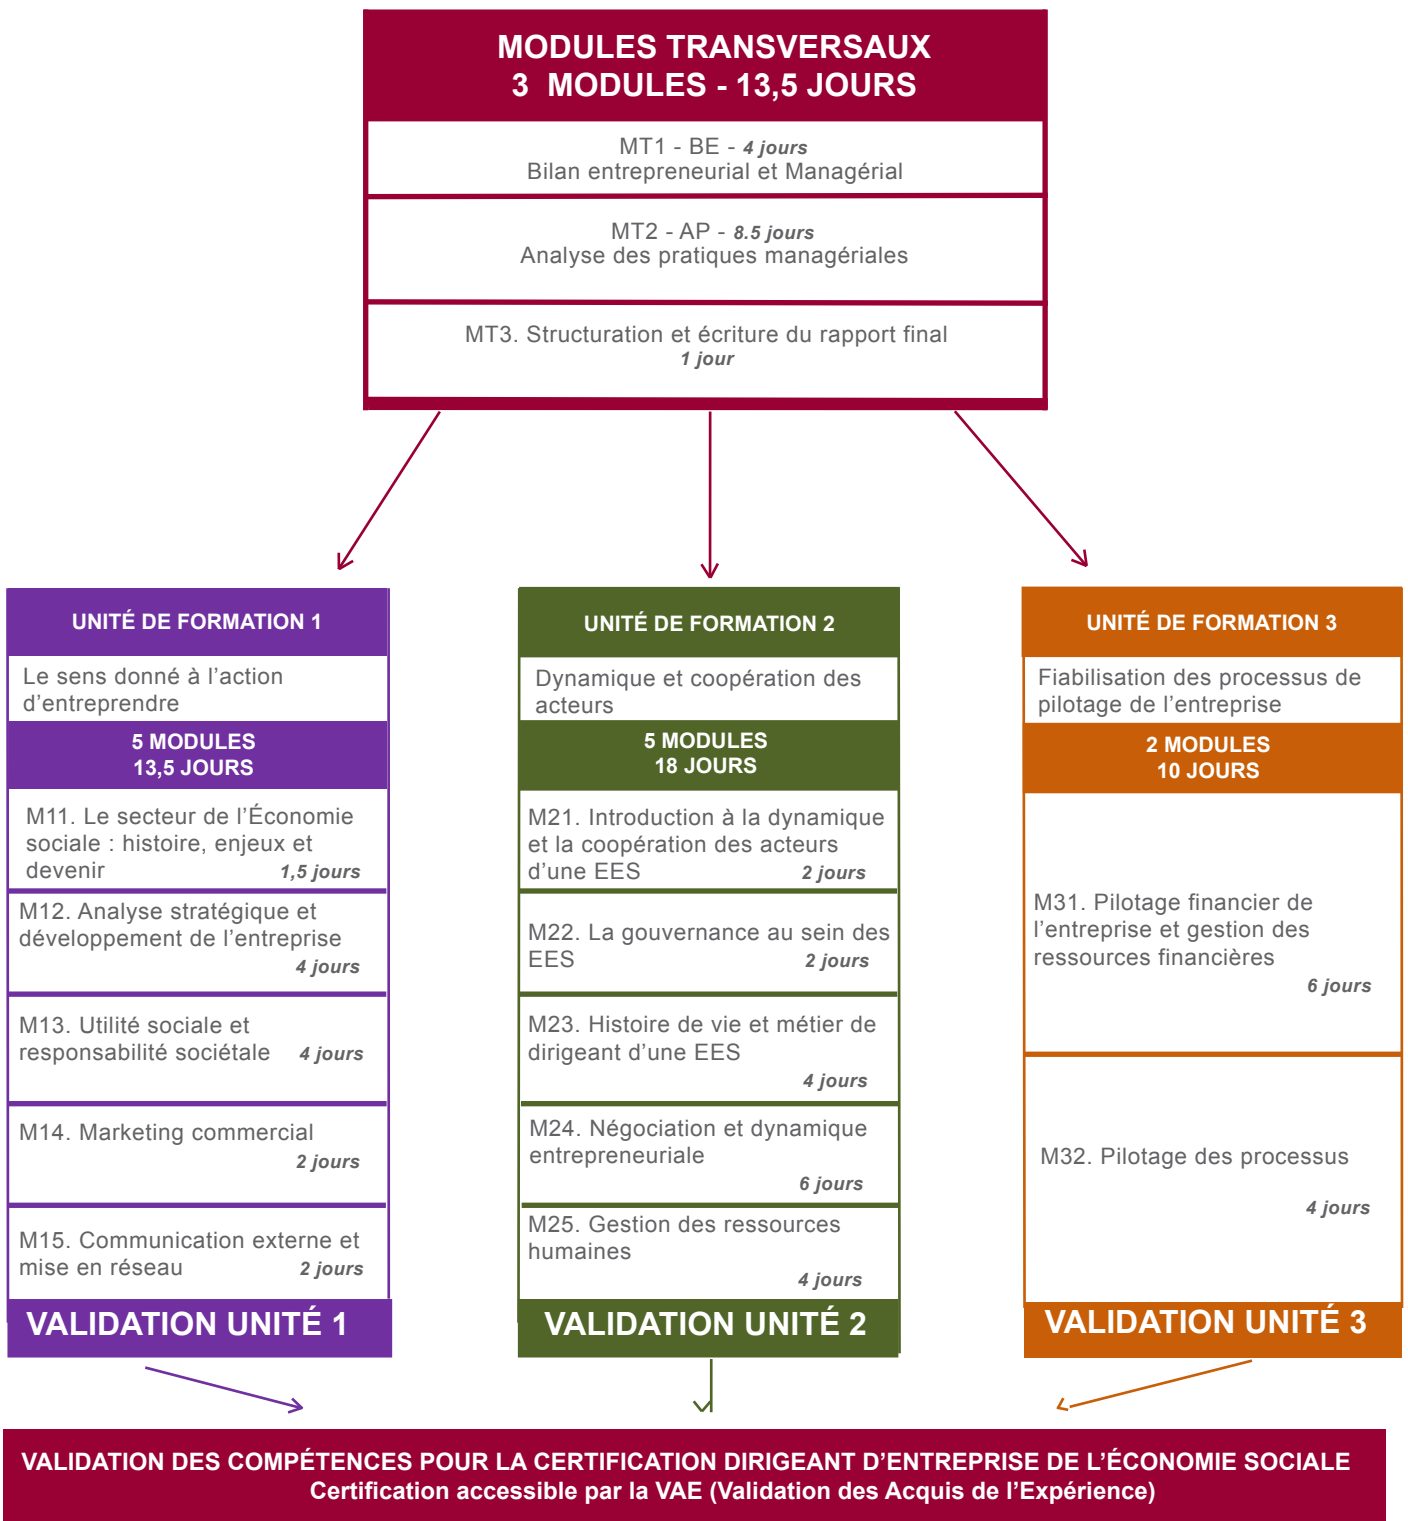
MODULES TRANSVERSAUX
3 MODULES - 13,5 JOURS

MT1 - BE - 4 jours
Bilan entrepreneurial et Managérial

MT2 - AP - 8.5 jours
Analyse des pratiques managériales

MT3. Structuration et écriture du rapport final
1 jour

UNITÉ DE FORMATION 1

Le sens donné à l'action d'entreprendre

5 MODULES
13,5 JOURS

M11. Le secteur de l'Économie sociale : histoire, enjeux et devenir 1,5 jours

M12. Analyse stratégique et développement de l'entreprise 4 jours

M13. Utilité sociale et responsabilité sociétale 4 jours

M14. Marketing commercial 2 jours

M15. Communication externe et mise en réseau 2 jours

VALIDATION UNITÉ 1

UNITÉ DE FORMATION 2

Dynamique et coopération des acteurs

5 MODULES
18 JOURS

M21. Introduction à la dynamique et la coopération des acteurs d'une EES 2 jours

M22. La gouvernance au sein des EES 2 jours

M23. Histoire de vie et métier de dirigeant d'une EES 4 jours

M24. Négociation et dynamique entrepreneuriale 6 jours

M25. Gestion des ressources humaines 4 jours

VALIDATION UNITÉ 2

UNITÉ DE FORMATION 3

Fiabilisation des processus de pilotage de l'entreprise

2 MODULES
10 JOURS

M31. Pilotage financier de l'entreprise et gestion des ressources financières 6 jours

M32. Pilotage des processus 4 jours

VALIDATION UNITÉ 3

VALIDATION DES COMPÉTENCES POUR LA CERTIFICATION DIRIGEANT D'ENTREPRISE DE L'ÉCONOMIE SOCIALE
Certification accessible par la VAE (Validation des Acquis de l'Expérience)